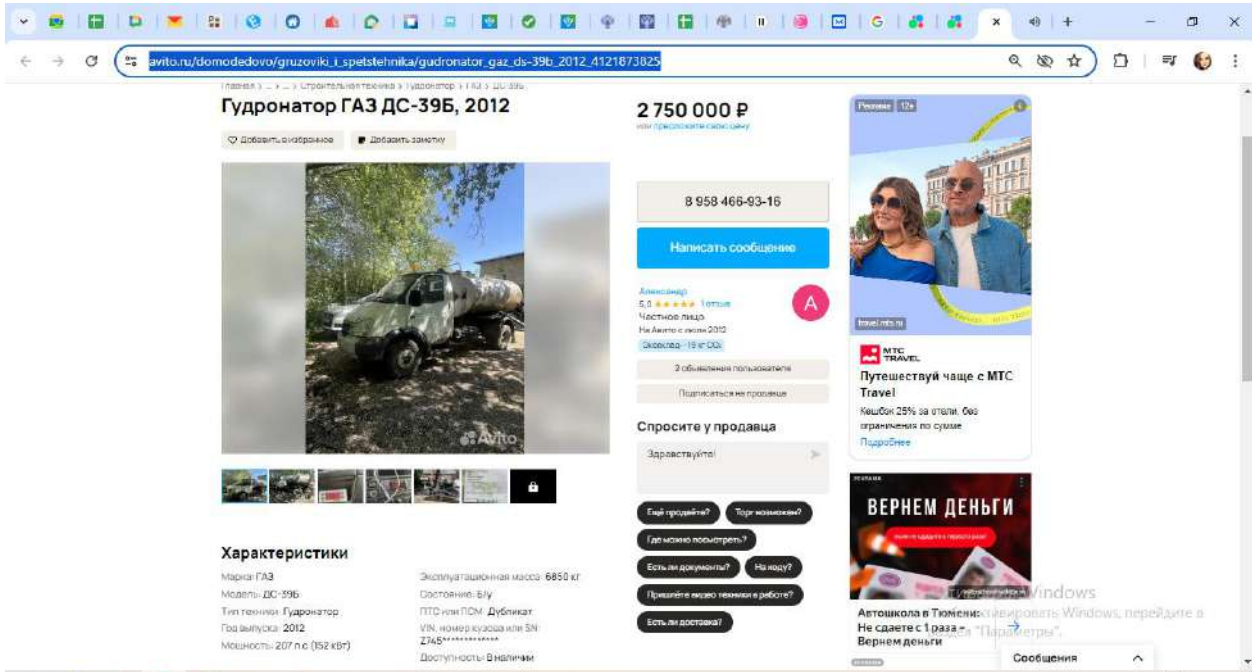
avito.ru/domodedovo/gruzoviki_i_spetstehnika/gudronator_gaz_ds-39b_2012_4121873825

Главная › ... › ... › Строительная техника › Гудронатор › ГАЗ › ДС-39Б

Гудронатор ГАЗ ДС-39Б, 2012

Добавить в избранное
Добавить заметку

Avito

2 750 000 ₽
или предложите свою цену

8 958 466-93-16

Написать сообщение

Александр
5,0 ★★★★★ 1 отзыв
Частное лицо
На Авито с июля 2012
Экономия ~19 кг CO₂

A

3 объявления пользователя

Подписаться на продавца

Спросите у продавца

Здравствуйте!

Ещё продаёте?
Торг возможен?
Где можно посмотреть?
Есть ли документы?
На ходу?
Пришлёте видео техники в работе?
Есть ли доставка?

Характеристики

Марка: ГАЗ
Модель: ДС-39Б
Тип техники: Гудронатор
Год выпуска: 2012
Мощность: 207 л.с. (152 кВт)

Эксплуатационная масса: 6850 кг
Состояние: Б/у
ПТС или ПСМ: Дубликат
VIN, номер кузова или SN: Z745***********
Доступность: В наличии

Реклама 12+
travel.mts.ru
MTC TRAVEL
Путешествуй чаще с МТС Travel
Кешбэк 25% за отели, без ограничения по сумме
Подробнее

ВЕРНЕМ ДЕНЬГИ
Автошкола в Тюмени: Не сдаете с 1 раза - Вернем деньги

Активация Windows
Чтобы активировать Windows, перейдите в раздел "Параметры".

Сообщения